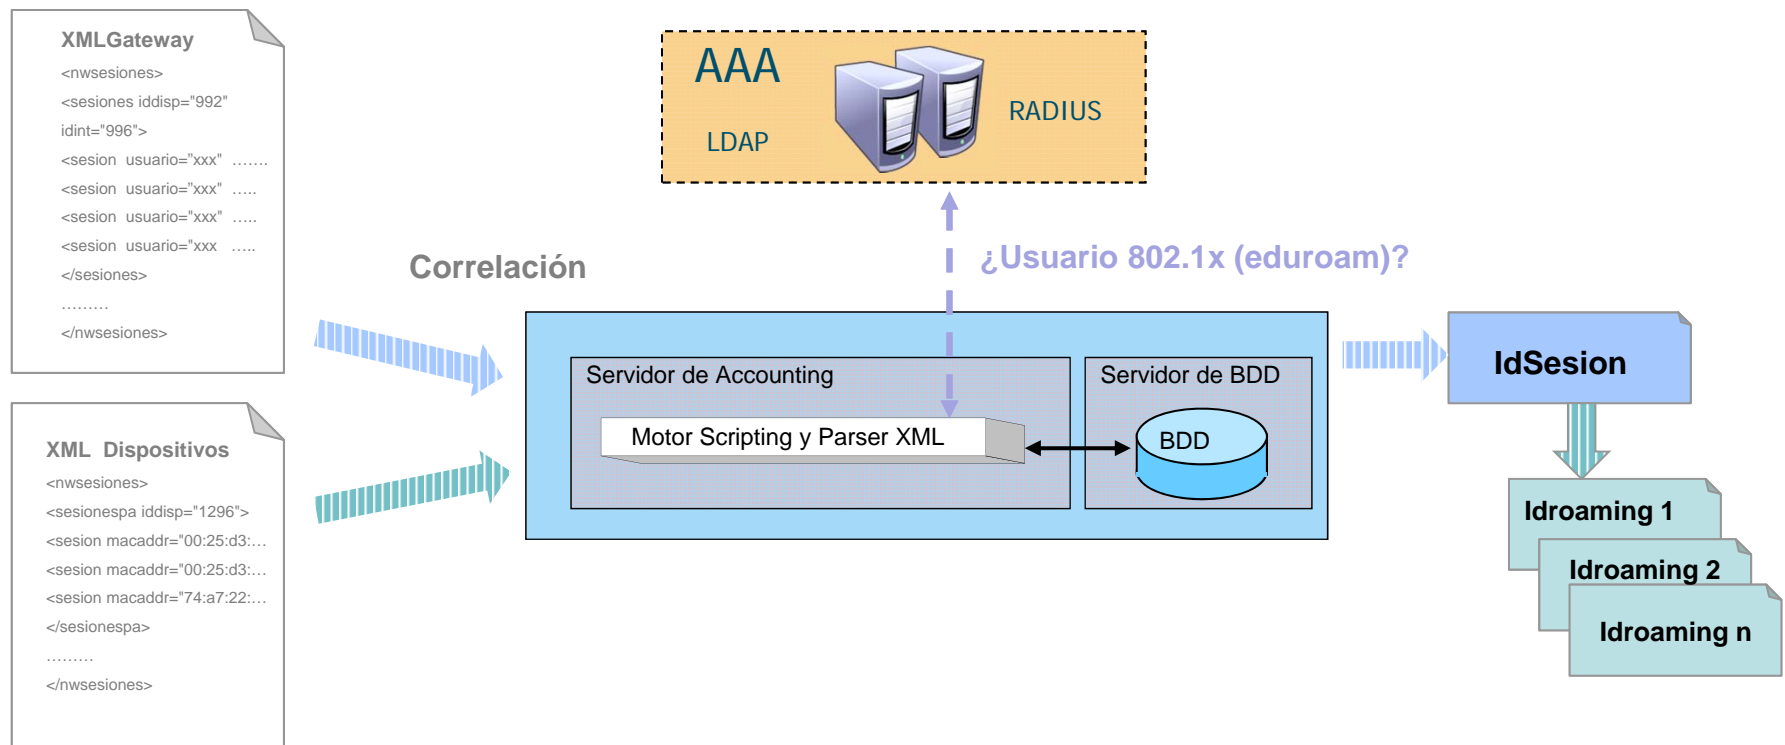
XMLGateway

<nwsesiones>

<sesiones iddisp="992" idint="996">

<sesion usuario="xxx" …….

<sesion usuario="xxx" …..

<sesion usuario="xxx" …..

<sesion usuario="xxx …..

</sesiones>

………

</nwsesiones>

XML Dispositivos

<nwsesiones>

<sesionespa iddisp="1296">

<sesion macaddr="00:25:d3:…

<sesion macaddr="00:25:d3:…

<sesion macaddr="74:a7:22:…

</sesionespa>

………

</nwsesiones>

AAA

LDAP

RADIUS

Correlación

¿Usuario 802.1x (eduroam)?

Servidor de Accounting

Motor Scripting y Parser XML

Servidor de BDD

BDD

IdSesion

Idroaming 1

Idroaming 2

Idroaming n